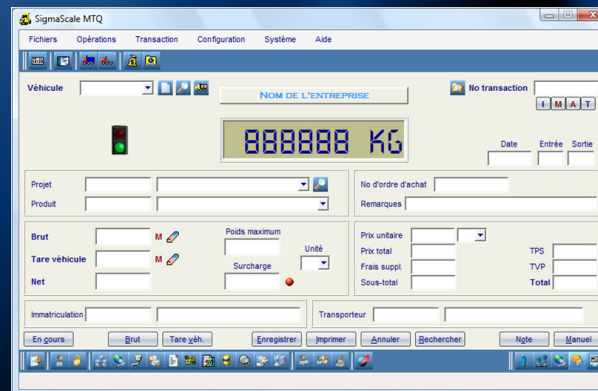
SigmaScale MTQ

Fichiers Opérations Transaction Configuration Système Aide

Véhicule

NOM DE L'ENTREPRISE

No transaction

I M A T

888888 KG

Date Entrée Sortie

Projet

Produit

No d'ordre d'achat

Remarques

Brut M

Tare véhicule M

Net

Poids maximum

Unité

Surcharge

Prix unitaire

Prix total

Frais suppl.

Sous-total

TPS

TVP

Total

Immatriculation

Transporteur

En cours

Brut

Tare véh.

Enregistrer

Imprimer

Annuler

Rechercher

Note

Manuel